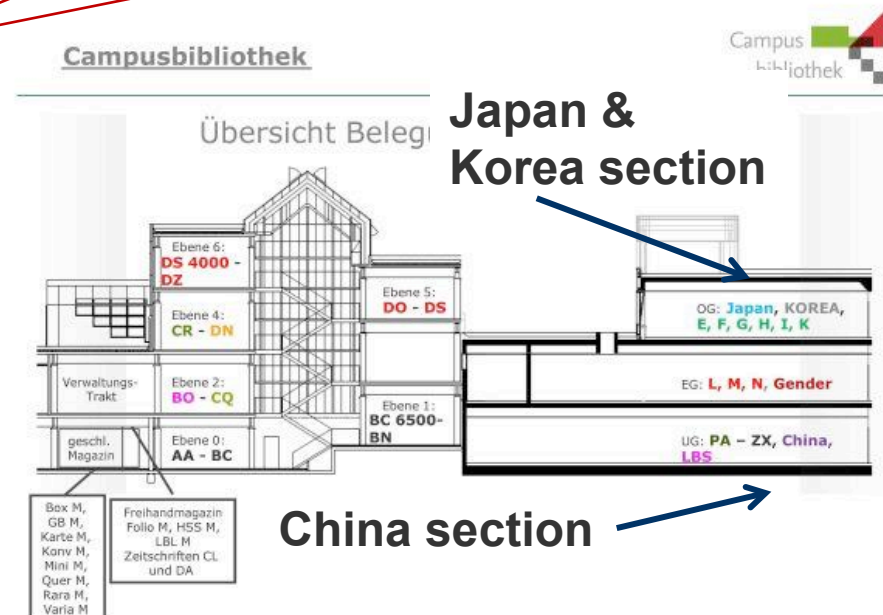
Campusbibliothek

Campus bibliothek

Übersicht Beleg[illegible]

Japan & Korea section

Ebene 6: DS 4000 - DZ

Ebene 4: CR - DN

Ebene 5: DO - DS

Verwaltungs-Trakt

Ebene 2: BO - CQ

Ebene 1: BC 6500-BN

geschl. Magazin

Ebene 0: AA - BC

OG: Japan, KOREA, E, F, G, H, I, K

EG: L, M, N, Gender

UG: PA – ZX, China, LBS

Box M, GB M, Karte M, Konv M, Mini M, Quer M, Rara M, Varia M

Freihandmagazin Folio M, HSS M, LBL M Zeitschriften CL und DA

China section